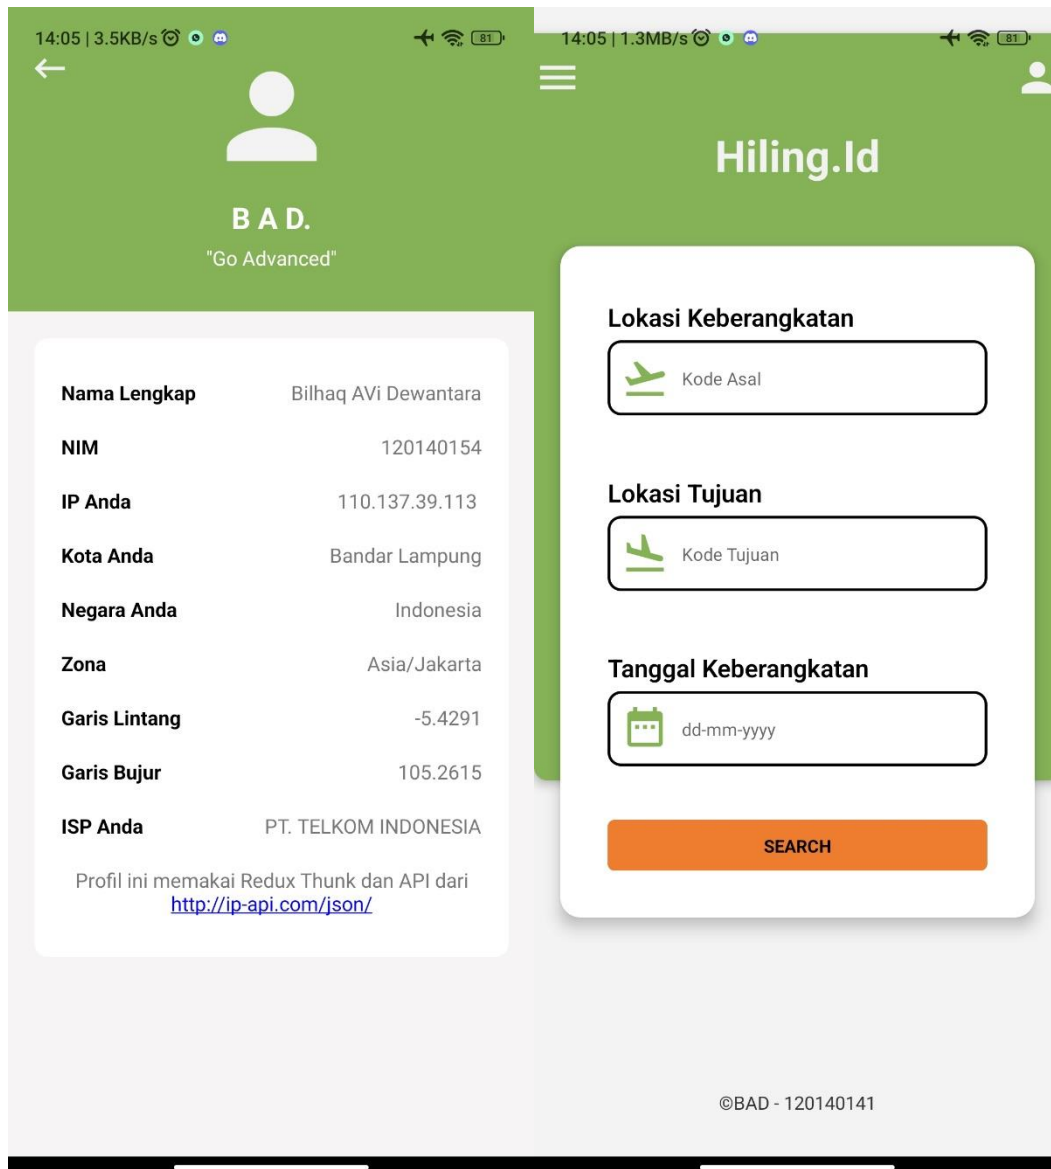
14:05 | 3.5KB/s 81

B A D.
"Go Advanced"

| Nama Lengkap | Bilhaq AVi Dewantara |
|---|---|
| NIM | 120140154 |
| IP Anda | 110.137.39.113 |
| Kota Anda | Bandar Lampung |
| Negara Anda | Indonesia |
| Zona | Asia/Jakarta |
| Garis Lintang | -5.4291 |
| Garis Bujur | 105.2615 |
| ISP Anda | PT. TELKOM INDONESIA |

Profil ini memakai Redux Thunk dan API dari http://ip-api.com/json/

14:05 | 1.3MB/s 81

Hiling.Id

Lokasi Keberangkatan
Kode Asal

Lokasi Tujuan
Kode Tujuan

Tanggal Keberangkatan
dd-mm-yyyy

SEARCH

©BAD - 120140141